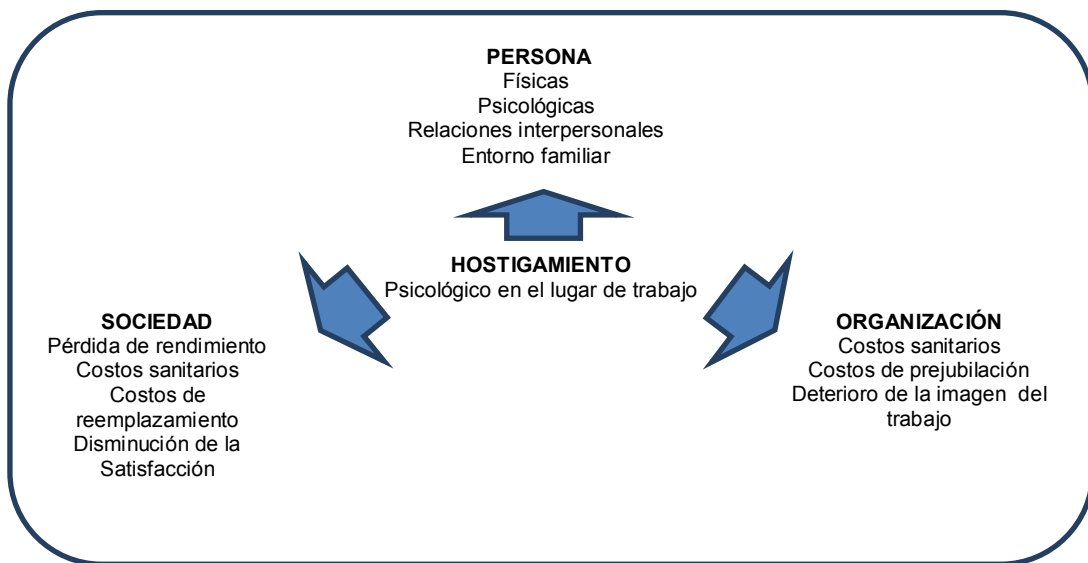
**PERSONA**
Físicas
Psicológicas
Relaciones interpersonales
Entorno familiar

**HOSTIGAMIENTO**
Psicológico en el lugar de trabajo

**SOCIEDAD**
Pérdida de rendimiento
Costos sanitarios
Costos de reemplazamiento
Disminución de la Satisfacción

**ORGANIZACIÓN**
Costos sanitarios
Costos de prejubilación
Deterioro de la imagen del trabajo